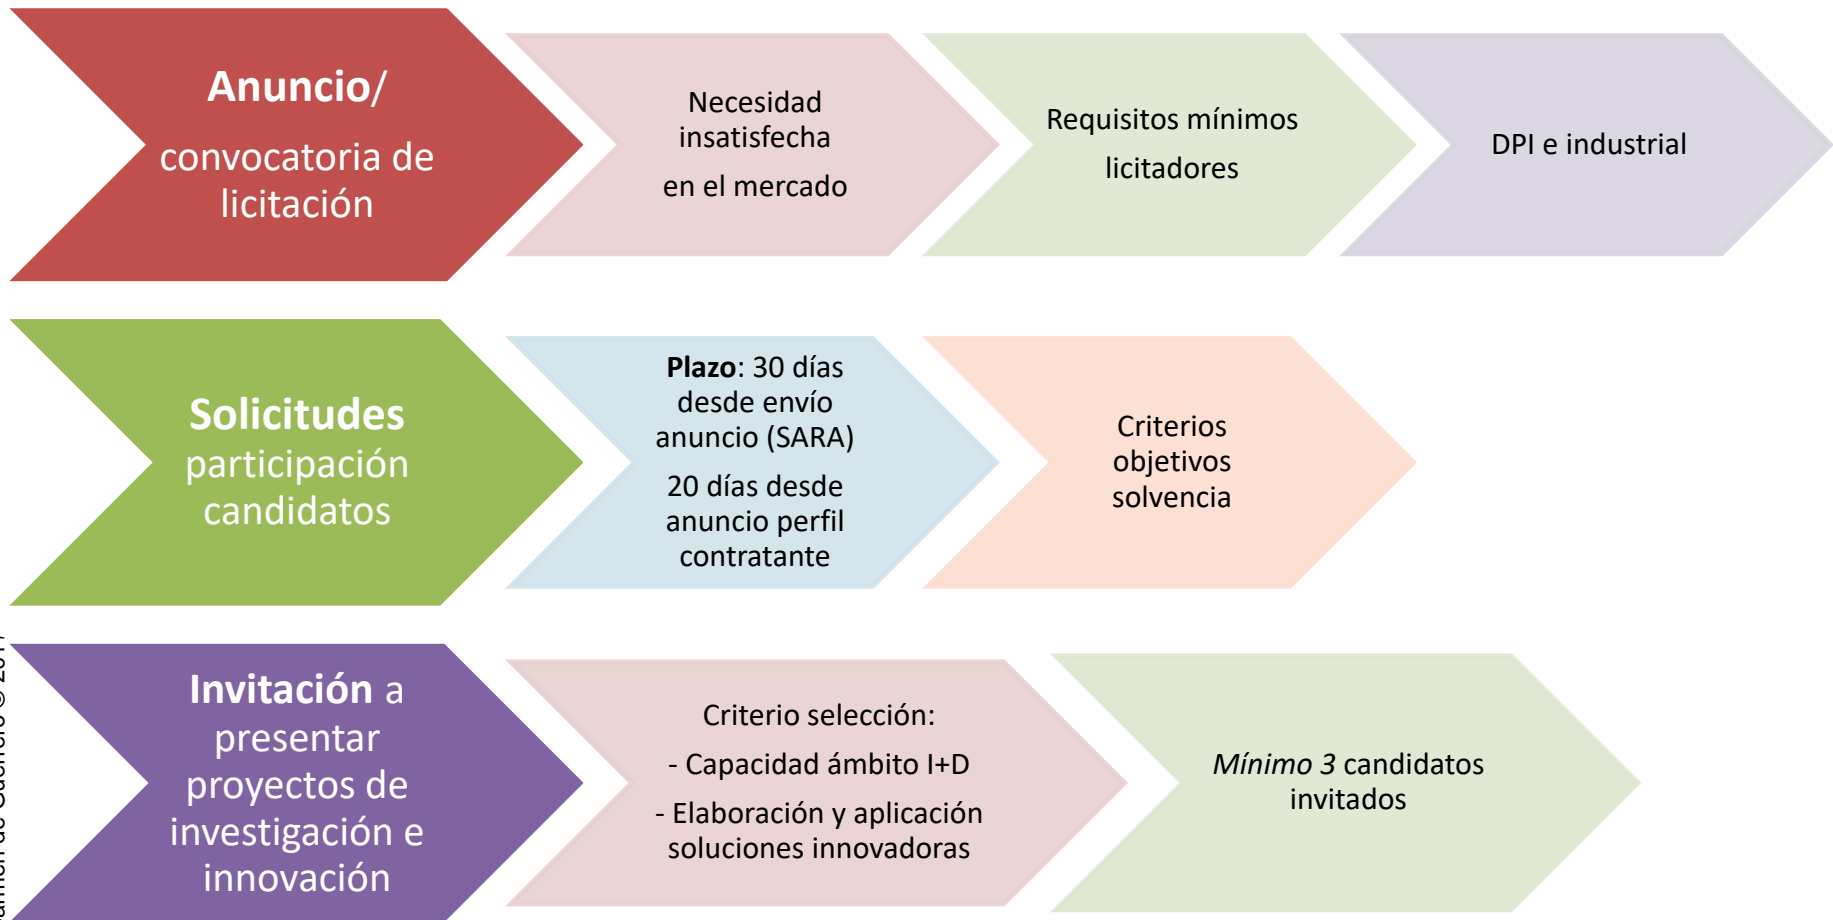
Anuncio/

convocatoria de licitación

Necesidad insatisfecha

en el mercado

Requisitos mínimos

licitadores

DPI e industrial

Solicitudes participación candidatos

**Plazo**: 30 días desde envío anuncio (SARA)

20 días desde anuncio perfil contratante

Criterios objetivos solvencia

Invitación a presentar proyectos de investigación e innovación

Criterio selección:

- Capacidad ámbito I+D

- Elaboración y aplicación soluciones innovadoras

*Mínimo 3* candidatos invitados

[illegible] de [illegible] © 201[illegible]